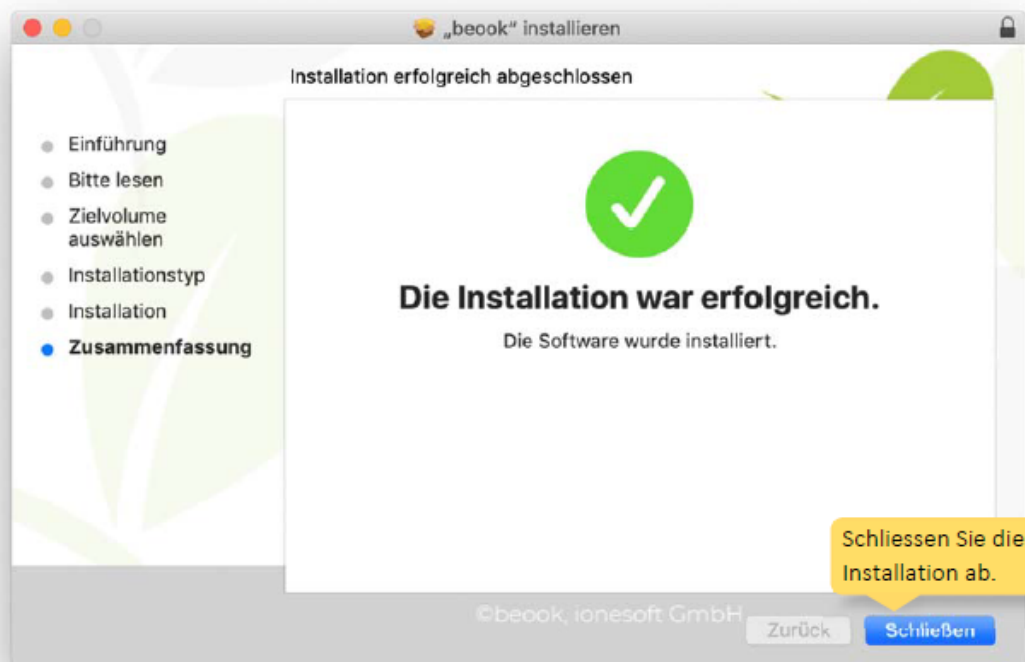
„beook“ installieren

Installation erfolgreich abgeschlossen

Einführung
Bitte lesen
Zielvolume auswählen
Installationstyp
Installation
Zusammenfassung

Die Installation war erfolgreich.

Die Software wurde installiert.

Schliessen Sie die Installation ab.

©beook, ionesoft GmbH

Zurück

Schließen